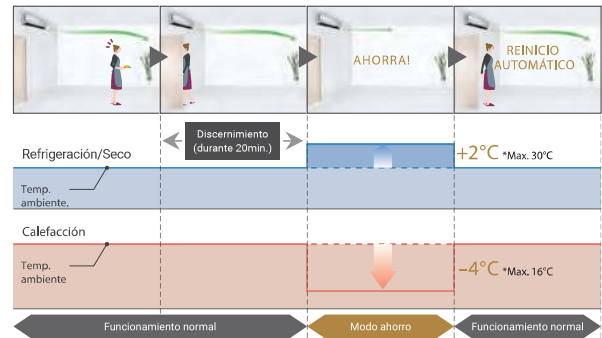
AHORRA!

REINICIO AUTOMÁTICO

Discernimiento (durante 20min.)

Refrigeración/Seco

+2°C *Max. 30°C

Temp. ambiente.

Calefacción

Temp. ambiente

-4°C *Max. 16°C

Funcionamiento normal

Modo ahorro

Funcionamiento normal